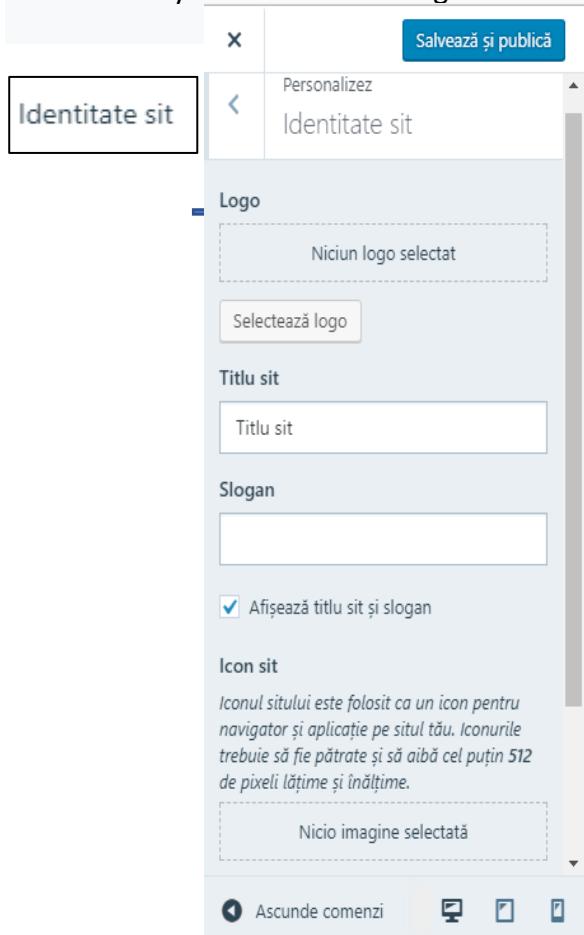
Identitate sit

×

Salvează și publică

Personalizez
Identitate sit

Logo

Niciun logo selectat

Selectează logo

Titlu sit

Titlu sit

Slogan

Afișează titlu sit și slogan

Icon sit

Iconul sitului este folosit ca un icon pentru navigator și aplicație pe situl tău. Iconurile trebuie să fie pătrate și să aibă cel puțin 512 de pixeli lățime și înălțime.

Nicio imagine selectată

Ascunde comenzi